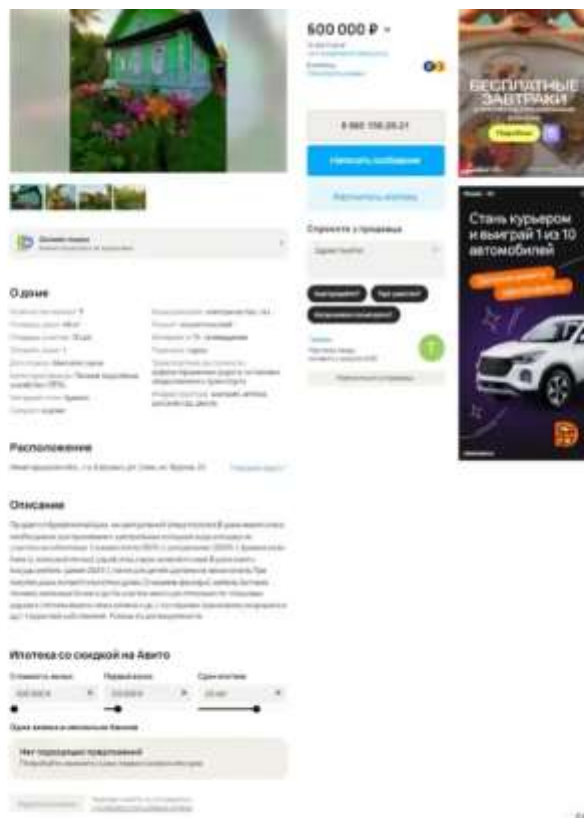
600 000 ₽

8 961 156 26 21

Написать сообщение

Спросите у продавца

Еще продаете?

Торг уместен?

О доме

Расположение

Описание

Ипотека со скидкой на Авито

Стоимость жилья

Первый взнос

Срок ипотеки

Нет подходящих предложений

БЕСПЛАТНЫЕ ЗАВТРАКИ

Подробнее

Стань курьером и выиграй 1 из 10 автомобилей